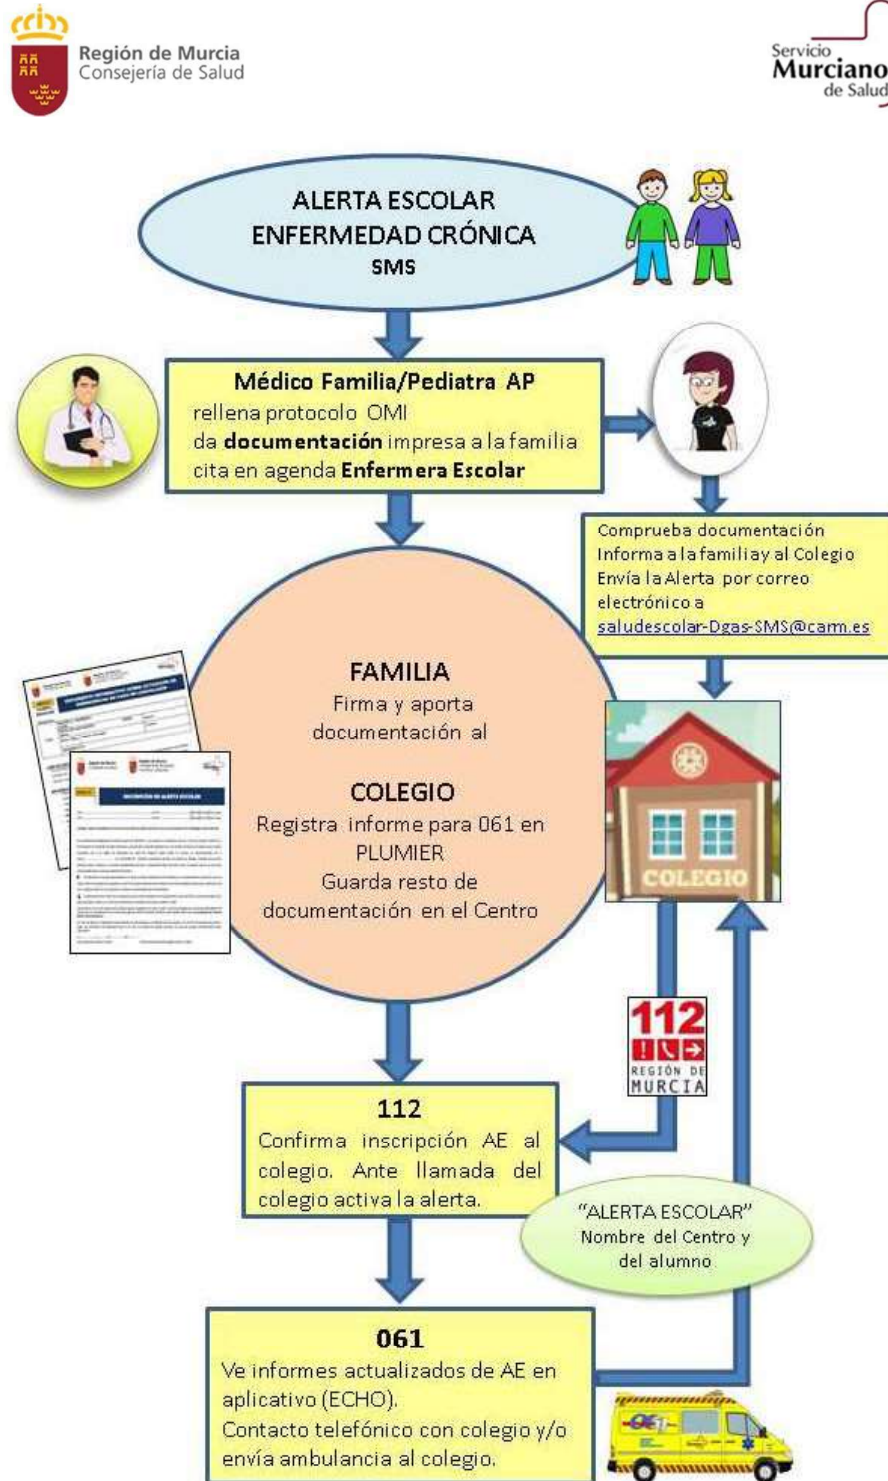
Región de Murcia
Consejería de Salud

Servicio
Murciano
de Salud

ALERTA ESCOLAR
ENFERMEDAD CRÓNICA
SMS

Médico Familia/Pediatra AP
rellena protocolo OMI
da documentación impresa a la familia
cita en agenda Enfermera Escolar

Comprueba documentación
Informa a la familia y al Colegio
Envía la Alerta por correo electrónico a
saludescolar-Dgas-SMS@carm.es

FAMILIA
Firma y aporta documentación al

COLEGIO
Registra informe para 061 en PLUMIER
Guarda resto de documentación en el Centro

COLEGIO

112
REGIÓN DE MURCIA

112
Confirma inscripción AE al colegio. Ante llamada del colegio activa la alerta.

"ALERTA ESCOLAR"
Nombre del Centro y del alumno

061
Ve informes actualizados de AE en aplicativo (ECHO).
Contacto telefónico con colegio y/o envía ambulancia al colegio.

061